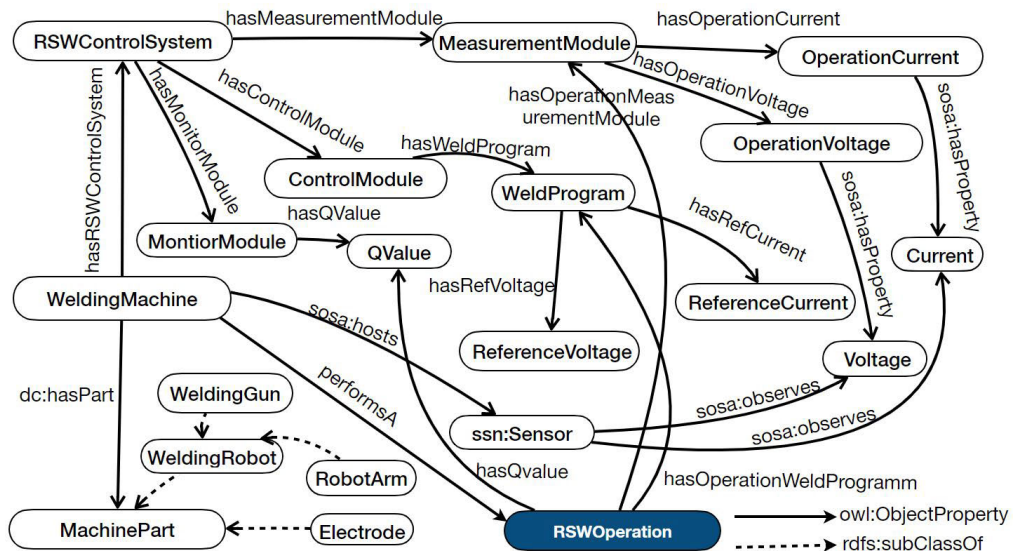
hasMeasurementModule
hasOperationCurrent
RSWControlSystem
MeasurementModule
OperationCurrent
hasOperationVoltage
hasOperationMeasurementModule
hasControlModule
hasMonitorModule
hasRSWControlSystem
OperationVoltage
sosa:hasProperty
hasWeldProgram
ControlModule
WeldProgram
sosa:hasProperty
hasQValue
hasRefCurrent
MontiorModule
QValue
Current
hasRefVoltage
WeldingMachine
ReferenceCurrent
sosa:hosts
ReferenceVoltage
Voltage
performsA
dc:hasPart
WeldingGun
sosa:observes
ssn:Sensor
sosa:observes
WeldingRobot
hasQvalue
RobotArm
hasOperationWeldProgramm
MachinePart
Electrode
RSWOperation
owl:ObjectProperty
rdfs:subClassOf